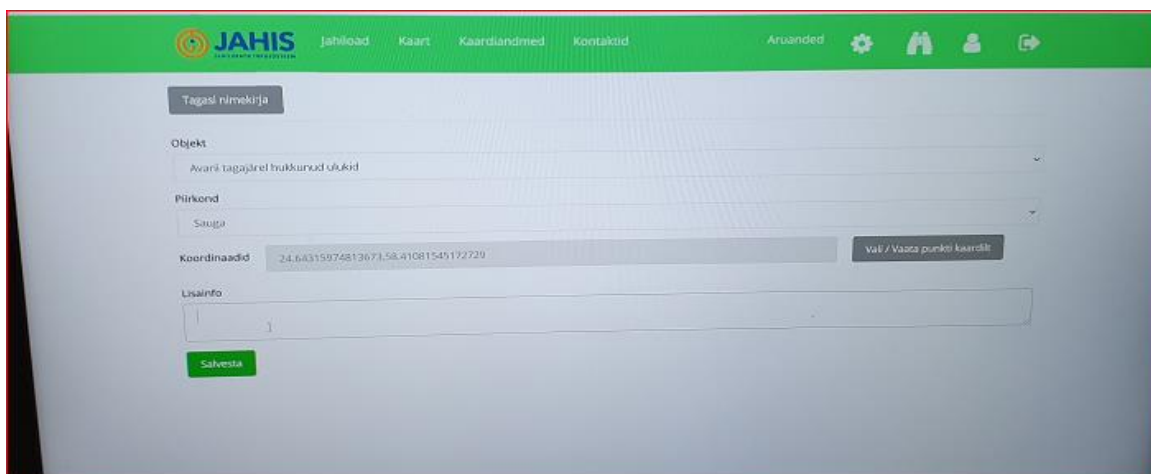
JAHIS

Jahiload Kaart Kaardiandmed Kontaktid Aruanded

Tagasi nimekirja

Objekt

Avarii tagajärel hukkunud ulukid

Piirkond

Sauga

Koordinaadid 24.64315974813673,58.41081545172729

Vali / Vaata punkti kaardilt

Lisainfo

Salvesta